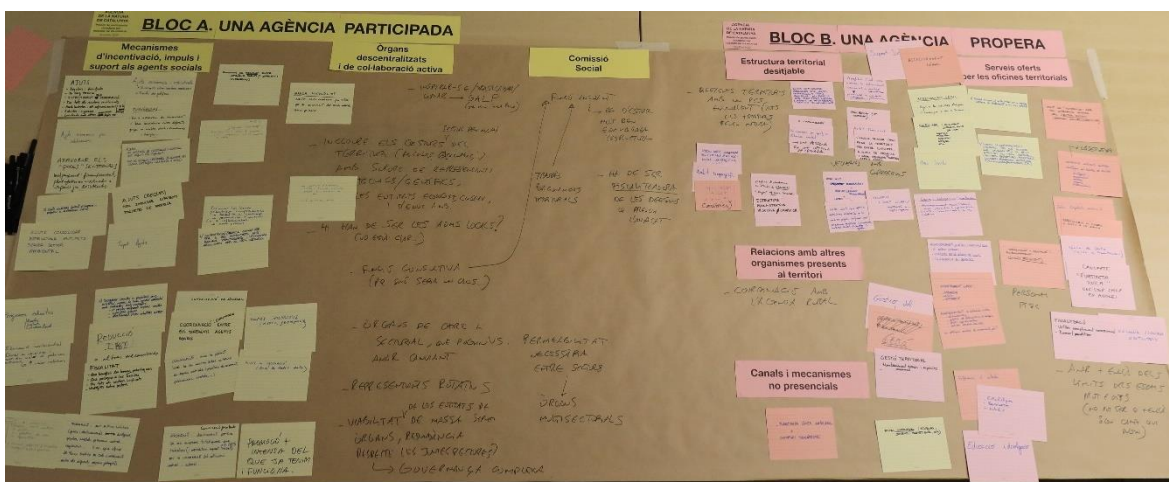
BLOC A. UNA AGÈNCIA PARTICIPADA

Mecanismes d'incentivació, impuls i suport als agents socials

Òrgans descentralitzats i de col·laboració activa

Comissió Social

BLOC B. UNA AGÈNCIA PROPERA

Estructura territorial desitjable

Serveis oferts per les oficines territorials

Relacions amb altres organismes presents al territori

Canals i mecanismes no presencials

- INCLOURE ELS ACTORS DEL TERRITORI (ALCALDES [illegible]) AMB SUPORT DE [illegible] TÈCNICS / GENERALS. ELS ÚLTIMS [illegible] I TÈCNICS

- HI HAN DE SER ELS AGENTS LOCALS? (ELS GDR, ...)

- ÒRGANS CONSULTIUS (PER QUÈ SERAN ELS GDR?)

- ÒRGANS DE CARÀCTER SECTORIAL, QUE PRODUEIXIN ANAR AVANT

REPRESENTACIÓ ROTATIVA

HABILITAT DE MASSA SOBRE ÒRGANS, REDUNDÀNCIA RESPECTE ELS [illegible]

→ GOVERNANÇA COMPLEXA

PERMEABILITAT NECESSÀRIA ENTRE SECTORS

ÒRGANS MULTISECTORIALS

HA DE SER REPRESENTATIVA DE LES ORDRES DE MASSA CRÍTICA

COORDINACIÓ AMB LA XARXA RURAL

- AMB + ELS DELS LÍMITS DELS SECTORS (NO ES POT REDUIR ...)